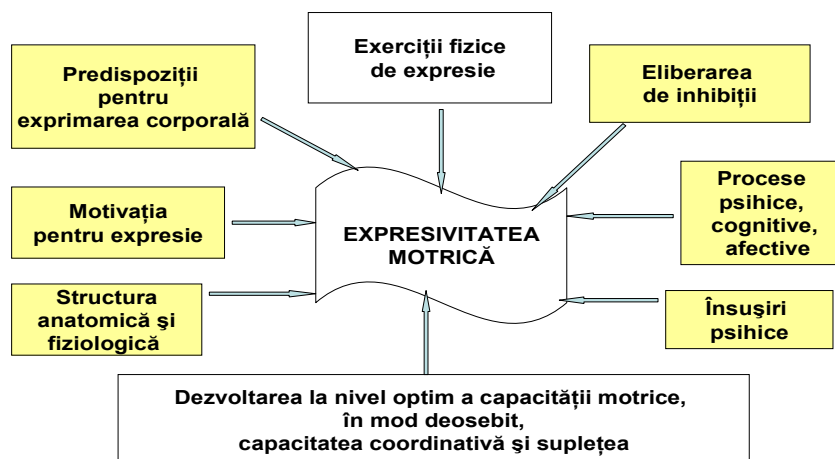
Predispoziţii pentru exprimarea corporală

Exerciţii fizice de expresie

Eliberarea de inhibiţii

Motivaţia pentru expresie

EXPRESIVITATEA MOTRICĂ

Procese psihice, cognitive, afective

Structura anatomică şi fiziologică

Însuşiri psihice

Dezvoltarea la nivel optim a capacităţii motrice, în mod deosebit, capacitatea coordinativă şi supleţea